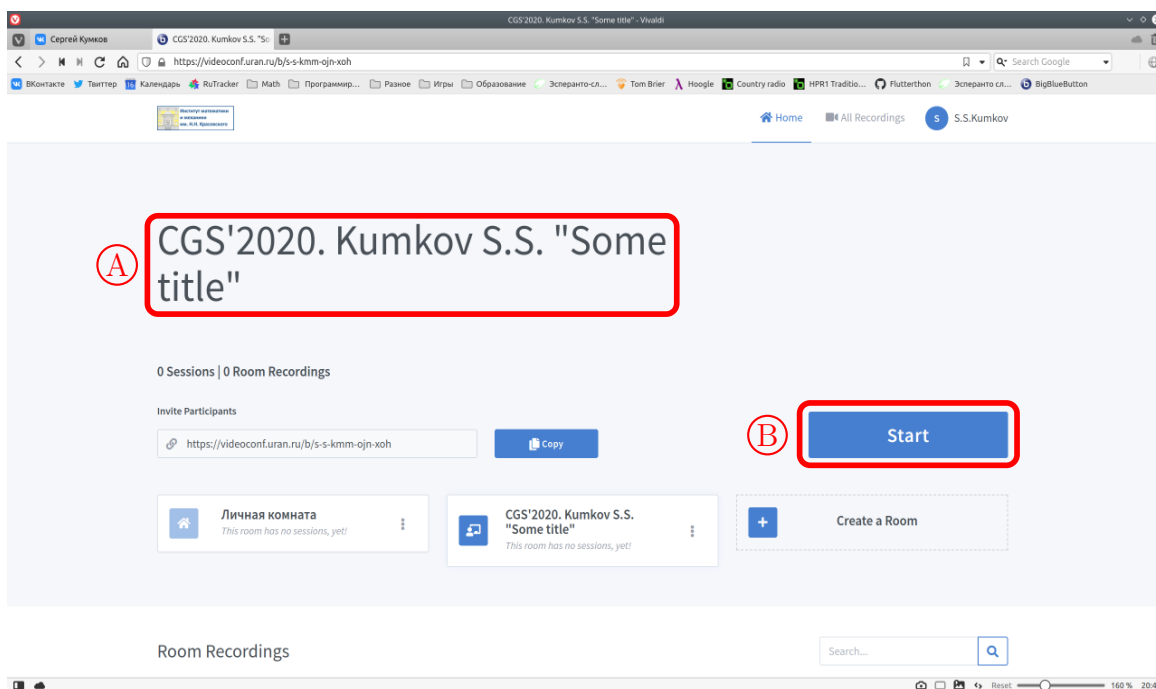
CGS'2020. Kumkov S.S. "Some title" - Vivaldi

Сергей Кумков | CGS'2020. Kumkov S.S. "So

https://videoconf.uran.ru/b/s-s-kmm-ojn-xoh

Search Google

ВКонтакте | Твиттер | Календарь | RuTracker | Math | Программир... | Разное | Игры | Образование | Эсперанто-сл... | Tom Brier | Hoogle | Country radio | HPR1 Traditio... | Flutterthon | Эсперанто сл... | BigBlueButton

Институт математики и механики им. Н.Н. Красовского

Home | All Recordings | S S.Kumkov

A

CGS'2020. Kumkov S.S. "Some title"

0 Sessions | 0 Room Recordings

Invite Participants

https://videoconf.uran.ru/b/s-s-kmm-ojn-xoh

Copy

B

Start

Личная комната
This room has no sessions, yet!

CGS'2020. Kumkov S.S. "Some title"
This room has no sessions, yet!

Create a Room

Room Recordings

Search...

Reset 160 % 20:4